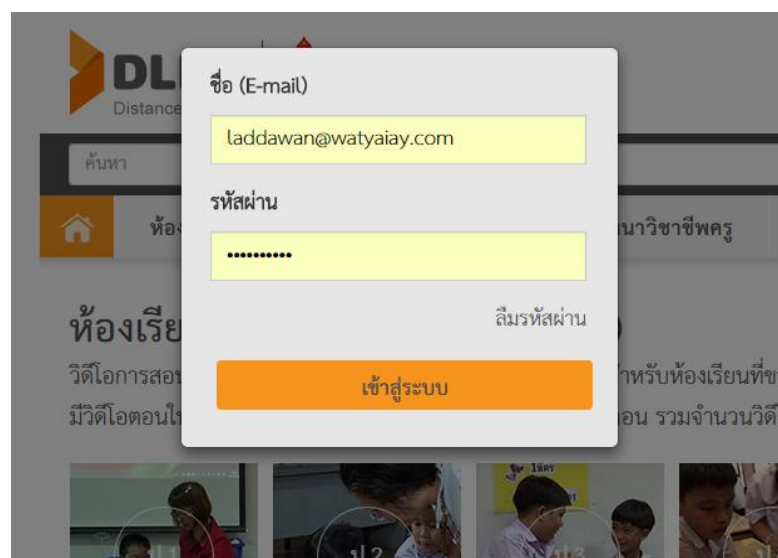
DL
Distance

ค้นหา

ห้อง

นาวิชาชีพครู

ห้องเรีย

วิดีโอการสอน

ำหรับห้องเรียนที่ข

มีวิดีโอตอนใ

อน รวมจำนวนวิดี

ชื่อ (E-mail)

laddawan@watyaiay.com

รหัสผ่าน

••••••••••

ลืมรหัสผ่าน

เข้าสู่ระบบ

ป.1

ป.2

ป.3